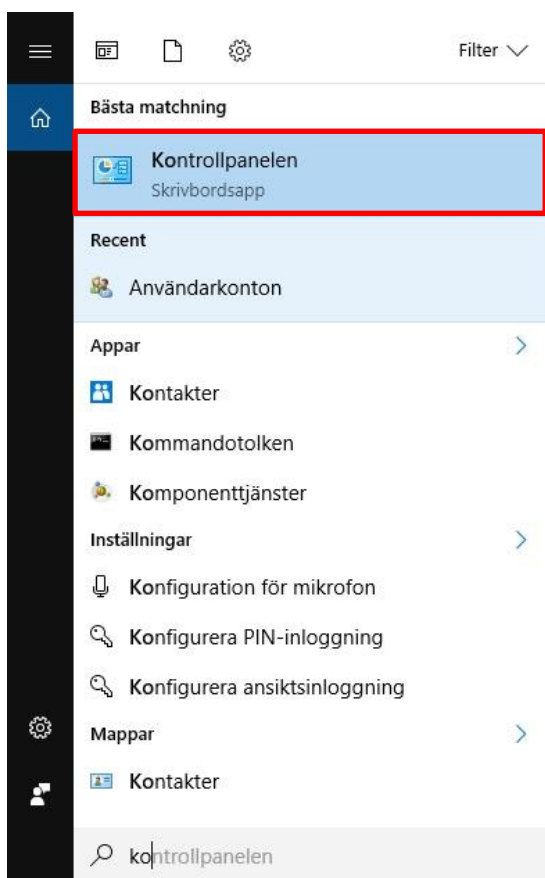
Filter

Bästa matchning

Kontrollpanelen
Skrivbordsapp

Recent

Användarkonton

Appar

Kontakter

Kommandotolken

Komponenttjänster

Inställningar

Konfiguration för mikrofon

Konfigurera PIN-inloggning

Konfigurera ansiktsinloggning

Mappar

Kontakter

kontrollpanelen